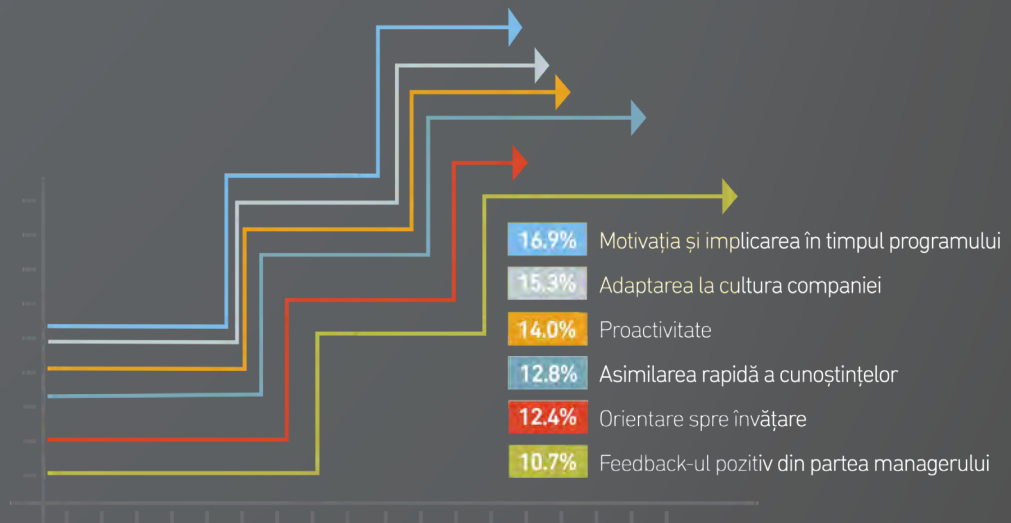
16.9% Motivația și implicarea în timpul programului

15.3% Adaptarea la cultura companiei

14.0% Proactivitate

12.8% Asimilarea rapidă a cunoștințelor

12.4% Orientare spre învățare

10.7% Feedback-ul pozitiv din partea managerului